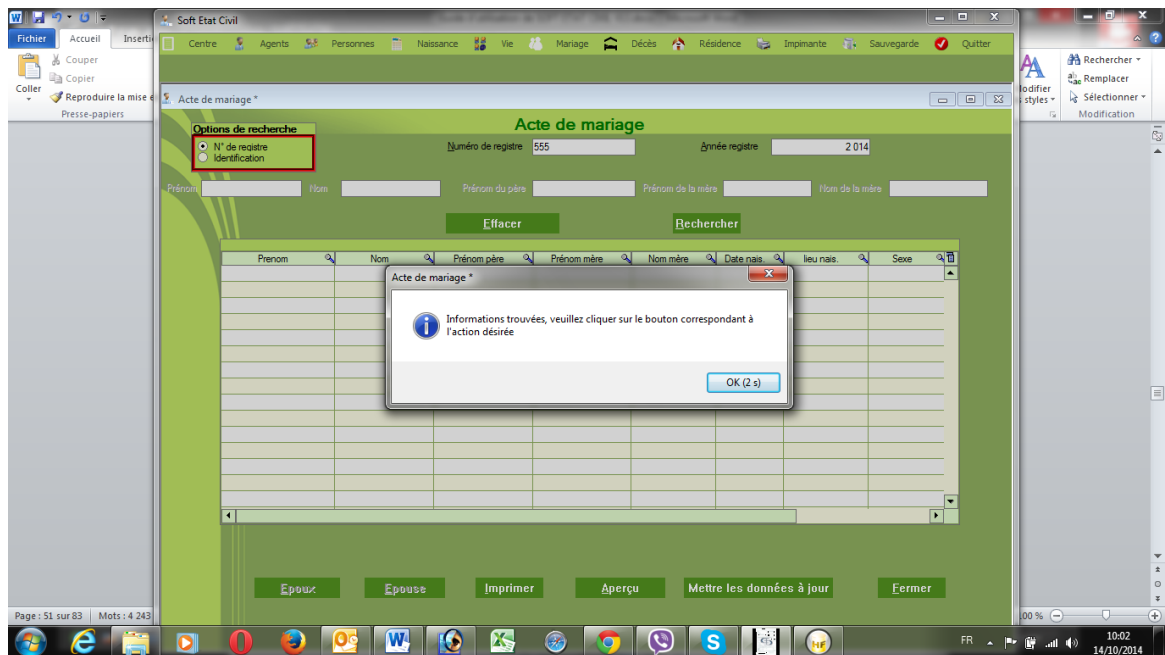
Fichier Accueil Insertio

Couper
Copier
Coller
Reproduire la mise en
Presse-papiers

Soft Etat Civil

Centre Agents Personnes Naissance Vie Mariage Décès Résidence Impimante Sauvegarde Quitter

Acte de mariage *

Acte de mariage

Options de recherche
N° de registre
Identification

Numéro de registre 555
Année registre 2 014

Prénom Nom Prénom du père Prénom de la mère Nom de la mère

Effacer
Rechercher

| Prenom | Nom | Prénom père | Prénom mère | Nom mère | Date nais. | lieu nais. | Sexe |
|---|---|---|---|---|---|---|---|

Acte de mariage *

Informations trouvées, veuillez cliquer sur le bouton correspondant à l'action désirée

OK (2 s)

Epoux Epouse Imprimer Aperçu Mettre les données à jour Fermer

Rechercher
Remplacer
Sélectionner
Modifier les styles
Modification

Page : 51 sur 83 Mots : 4 243
100 %

FR
10:02
14/10/2014